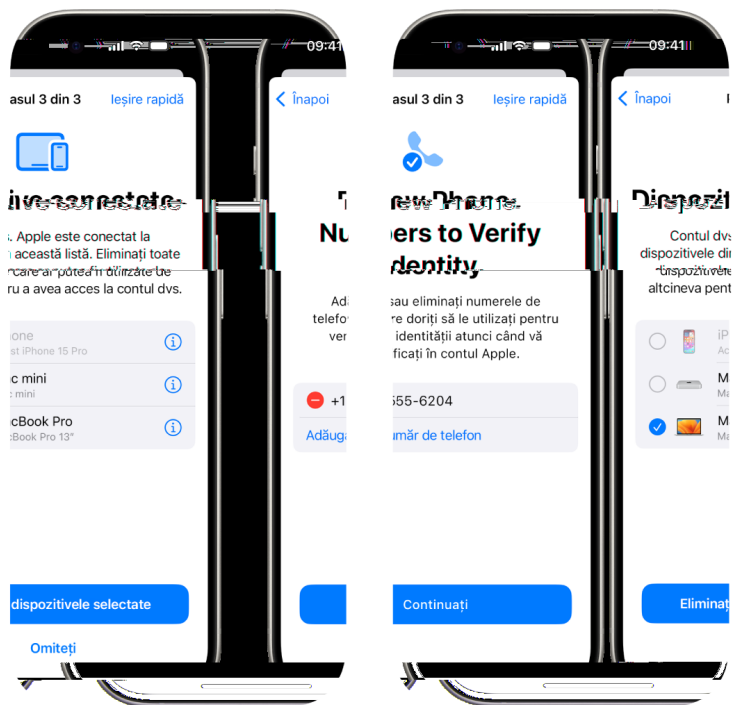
09:41

asul 3 din 3 Ieșire rapidă

ive conectate

. Apple este conectat la această listă. Eliminați toate care ar putea fi utilizate de ru a avea acces la contul dvs.

ione
st iPhone 15 Pro

c mini
c mini

cBook Pro
cBook Pro 13"

dispozitivele selectate

Omiteți

Înapoi

New Phone Numbers to Verify Identity

Ada telefo ver

+1

Adăuga

09:41

asul 3 din 3 Ieșire rapidă

sau eliminați numerele de re doriți să le utilizați pentru identității atunci când vă ficați în contul Apple.

555-6204

umăr de telefon

Continuați

Înapoi

Dispozit

Contul dvs dispozitivele di altcineva pent

iP
Ac

M
Ma

M
Ma

Eliminaț